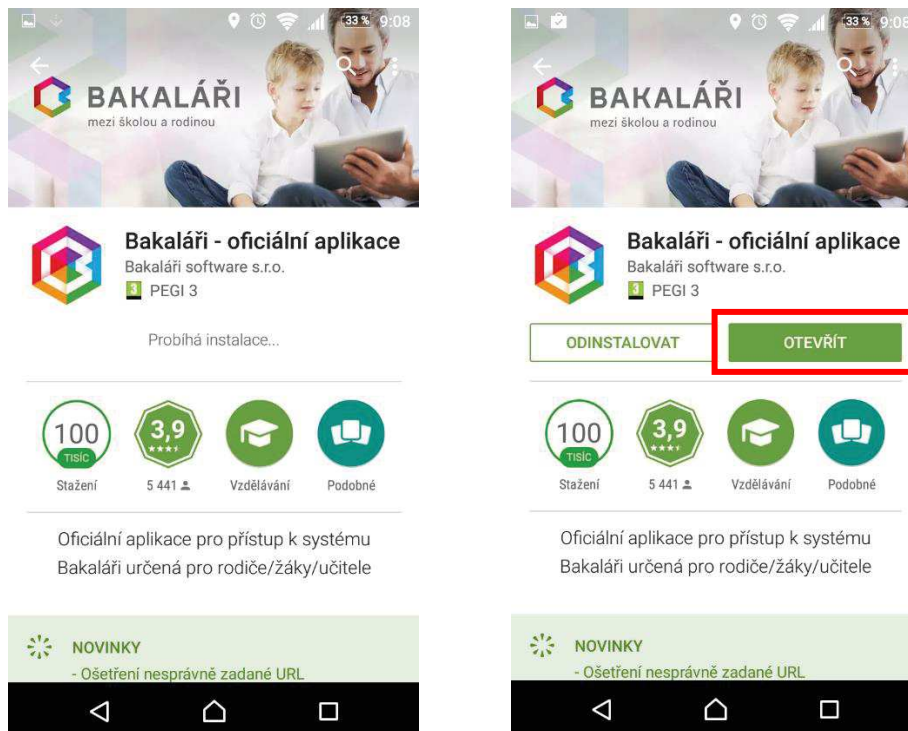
33 % 9:08

BAKALÁŘI
mezi školou a rodinou

Bakaláři - oficiální aplikace
Bakaláři software s.r.o.
3 PEGI 3

Probíhá instalace...

100 TISÍC
Stažení

3,9
5 441

Vzdělávání

Podobné

Oficiální aplikace pro přístup k systému Bakaláři určená pro rodiče/žáky/učitele

NOVINKY
- Ošetření nesprávně zadané URL

33 % 9:08

BAKALÁŘI
mezi školou a rodinou

Bakaláři - oficiální aplikace
Bakaláři software s.r.o.
3 PEGI 3

ODINSTALOVAT
OTEVŘÍT

100 TISÍC
Stažení

3,9
5 441

Vzdělávání

Podobné

Oficiální aplikace pro přístup k systému Bakaláři určená pro rodiče/žáky/učitele

NOVINKY
- Ošetření nesprávně zadané URL